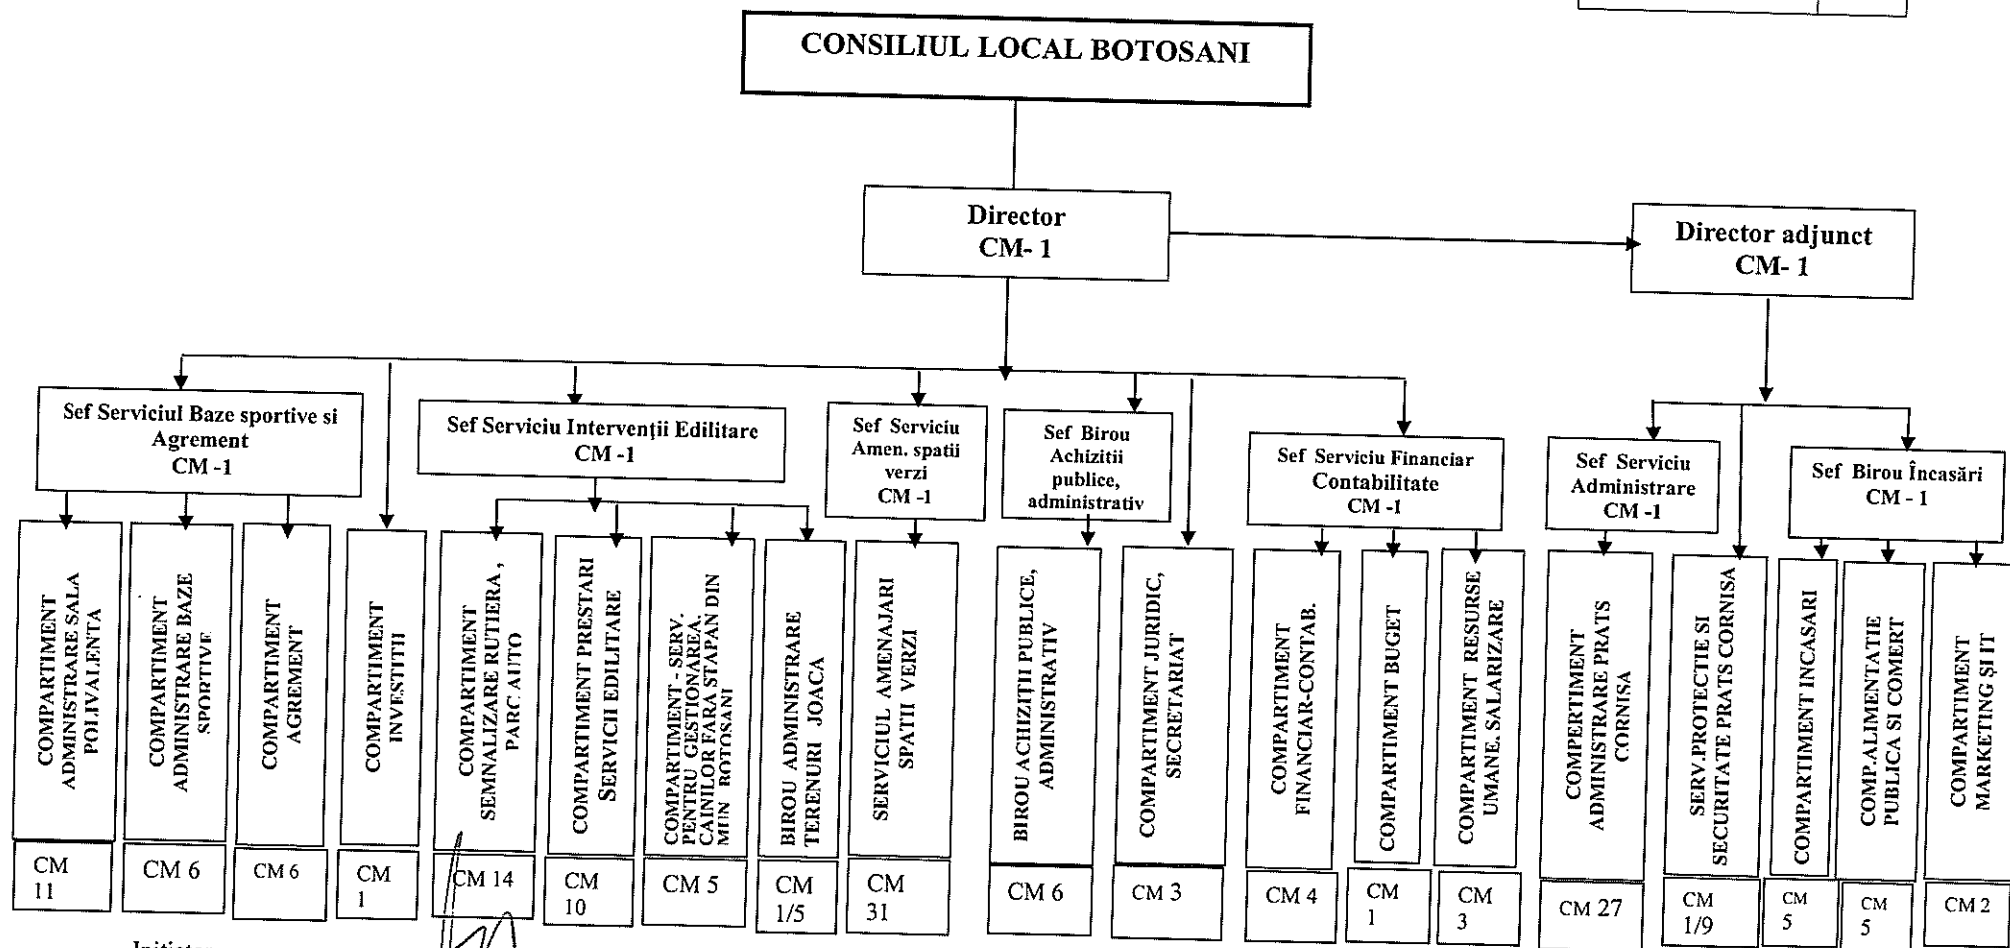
CONSILIUL LOCAL BOTOSANI

Director
CM- 1

Director adjunct
CM- 1

Sef Serviciul Baze sportive si Agrement
CM -1

Sef Serviciu Intervenţii Edilitare
CM -1

Sef Serviciu Amen. spatii verzi
CM -1

Sef Birou Achizitii publice, administrativ

Sef Serviciu Financiar Contabilitate
CM -1

Sef Serviciu Administrare
CM -1

Sef Birou Încasări
CM - 1

COMPARTIMENT ADMINISTRARE SALA POLIVALENTA
CM 11

COMPARTIMENT ADMINISTRARE BAZE SPORTIVE
CM 6

COMPARTIMENT AGREMENT
CM 6

COMPARTIMENT INVESTITII
CM 1

COMPARTIMENT SEMNALIZARE RUTIERA , PARC AUTO
CM 14

COMPARTIMENT PRESTARI SERVICII EDILITARE
CM 10

COMPARTIMENT - SERV. PENTRU GESTIONAREA CAINILOR FARA STAPAN DIN MUN ROTOSANI
CM 5

BIROU ADMINISTRARE TERENURI JOACA
CM 1/5

SERVICIUL AMENAJARI SPATII VERZI
CM 31

BIROU ACHIZIŢII PUBLICE, ADMINISTRATIV
CM 6

COMPARTIMENT JURIDIC, SECRETARIAT
CM 3

COMPARTIMENT FINANCIAR-CONTAB.
CM 4

COMPARTIMENT BUGET
CM 1

COMPARTIMENT RESURSE UMANE, SALARIZARE
CM 3

COMPERTIMENT ADMINISTRARE PRATS CORNISA
CM 27

SERV.PROTECTIE SI SECURITATE PRATS CORNISA
CM 1/9

COMPARTIMENT INCASARI
CM 5

COMP.ALIMENTATIE PUBLICA SI COMERT
CM 5

COMPARTIMENT MARKETING ŞI IT
CM 2

Initiator